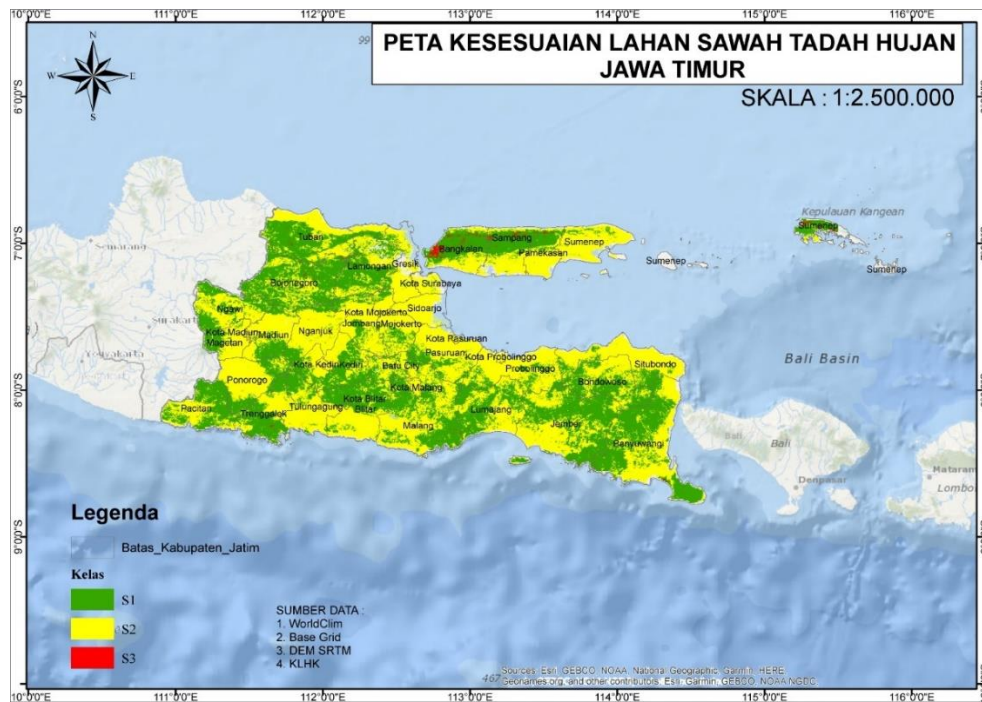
PETA KESESUAIAN LAHAN SAWAH TADAH HUJAN JAWA TIMUR

SKALA : 1:2.500.000

110°0'0"E 111°0'0"E 112°0'0"E 113°0'0"E 114°0'0"E 115°0'0"E 116°0'0"E

6°0'0"S 7°0'0"S 8°0'0"S 9°0'0"S

N S W E

Semarang Surakarta Yogyakarta

Tuban Lamongan Gresik Bojonegoro Kota Surabaya Bangkalan Sampang Pamekasan Sumenep Sumenep Sumenep Sumenep Kepulauan Kangean

Ngawi Kota Madiun Magetan Madiun Nganjuk Kota Mojokerto Jombang Mojokerto Sidoarjo Kota Pasuruan Pasuruan Kota Probolinggo Probolinggo Situbondo Bondowoso

Ponorogo Kota Kediri Kediri Batu City Kota Malang Kota Blitar Blitar Tulungagung Trenggalek Pacitan Malang Lumajang Jember Banyuwangi

Bali Basin Bali Denpasar Mataram Lombok

Legenda

Batas_Kabupaten_Jatim

Kelas

S1

S2

S3

SUMBER DATA :
1. WorldClim
2. Base Grid
3. DEM SRTM
4. KLHK

Sources: Esri, GEBCO, NOAA, National Geographic, Garmin, HERE, Geonames.org, and other contributors. Esri, Garmin, GEBCO, NOAA NGDC